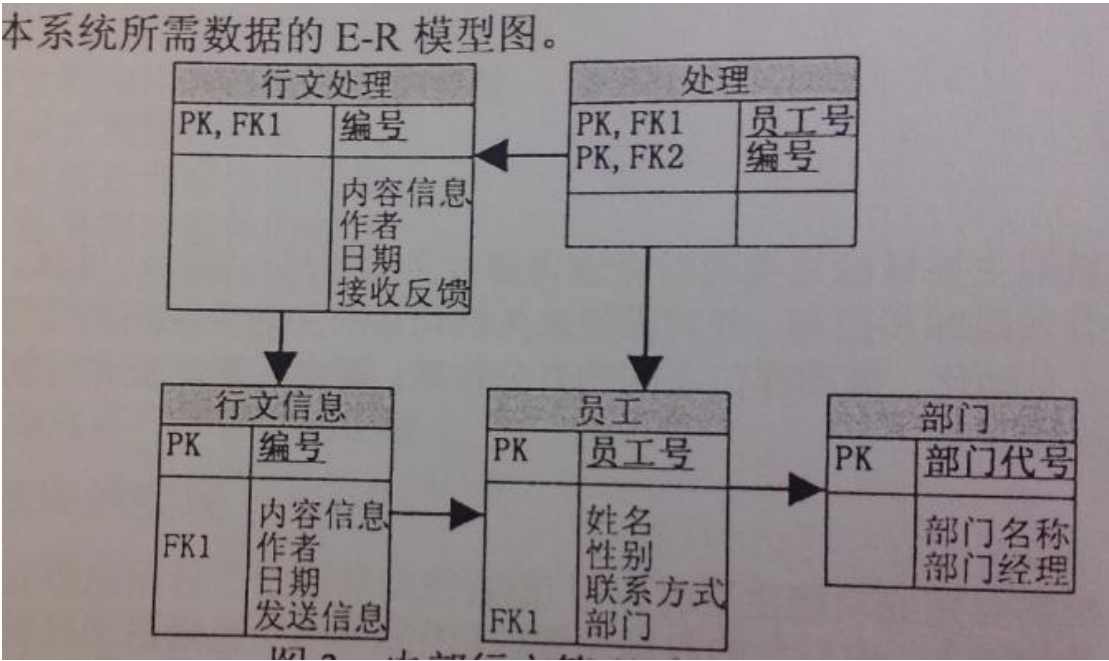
本系统所需数据的 E-R 模型图。

行文处理

| PK, FK1 | 编号 |
|---|---|
| | 内容信息<br>作者<br>日期<br>接收反馈 |

处理

| PK, FK1<br>PK, FK2 | 员工号<br>编号 |
|---|---|
| | |

行文信息

| PK | 编号 |
|---|---|
| FK1 | 内容信息<br>作者<br>日期<br>发送信息 |

员工

| PK | 员工号 |
|---|---|
| FK1 | 姓名<br>性别<br>联系方式<br>部门 |

部门

| PK | 部门代号 |
|---|---|
| | 部门名称<br>部门经理 |

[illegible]